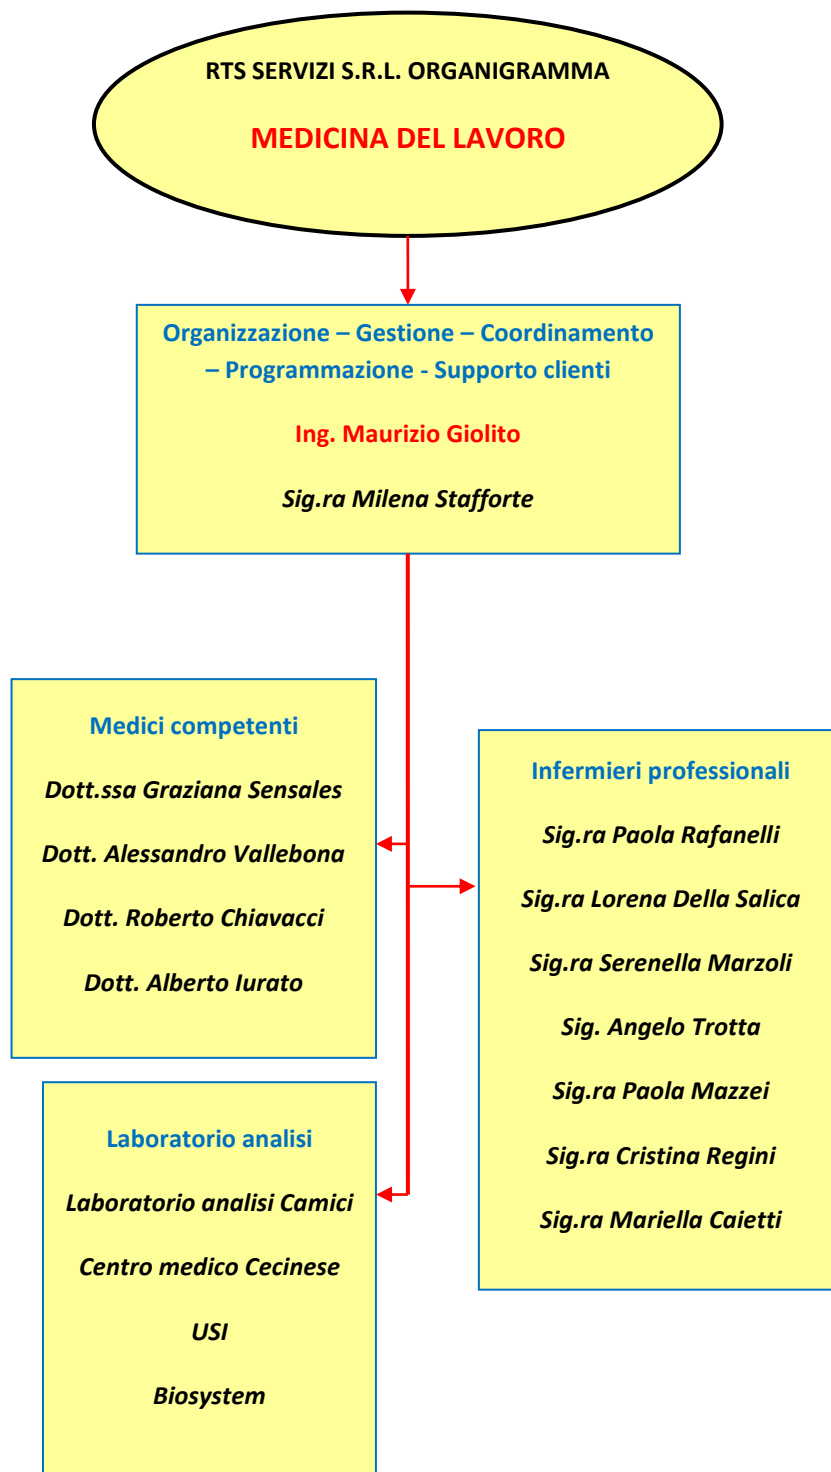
RTS SERVIZI S.R.L. ORGANIGRAMMA

MEDICINA DEL LAVORO

Organizzazione – Gestione – Coordinamento – Programmazione - Supporto clienti

Ing. Maurizio Giolito

Sig.ra Milena Stafforte

Medici competenti

Dott.ssa Graziana Sensales

Dott. Alessandro Vallebona

Dott. Roberto Chiavacci

Dott. Alberto Iurato

Infermieri professionali

Sig.ra Paola Rafanelli

Sig.ra Lorena Della Salica

Sig.ra Serenella Marzoli

Sig. Angelo Trotta

Sig.ra Paola Mazzei

Sig.ra Cristina Regini

Sig.ra Mariella Caietti

Laboratorio analisi

Laboratorio analisi Camici

Centro medico Cecinese

USI

Biosystem